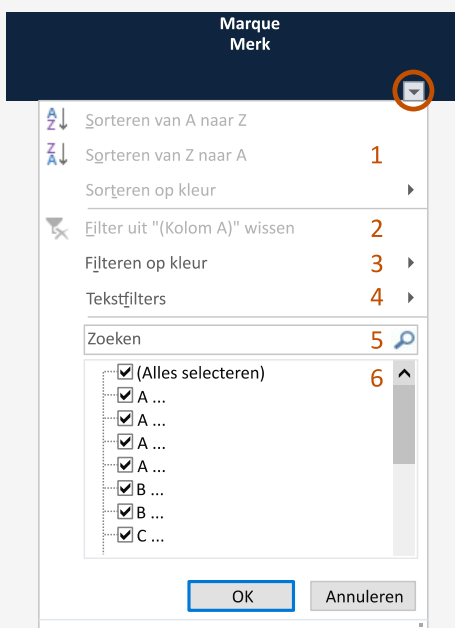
Marque
Merk

Sorteren van A naar Z
Sorteren van Z naar A 1
Sorteren op kleur
Filter uit "(Kolom A)" wissen 2
Filteren op kleur 3
Tekstfilters 4
Zoeken 5
(Alles selecteren) 6
A ...
A ...
A ...
A ...
B ...
B ...
C ...
OK Annuleren